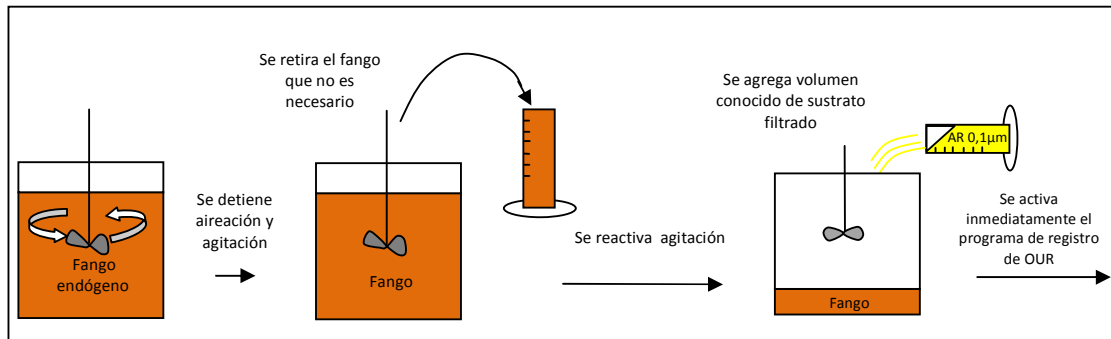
Fango endógeno

Se detiene aireación y agitación

Se retira el fango que no es necesario

Fango

Se reactiva agitación

Se agrega volumen conocido de sustrato filtrado

AR 0,1μm

Fango

Se activa inmediatamente el programa de registro de OUR